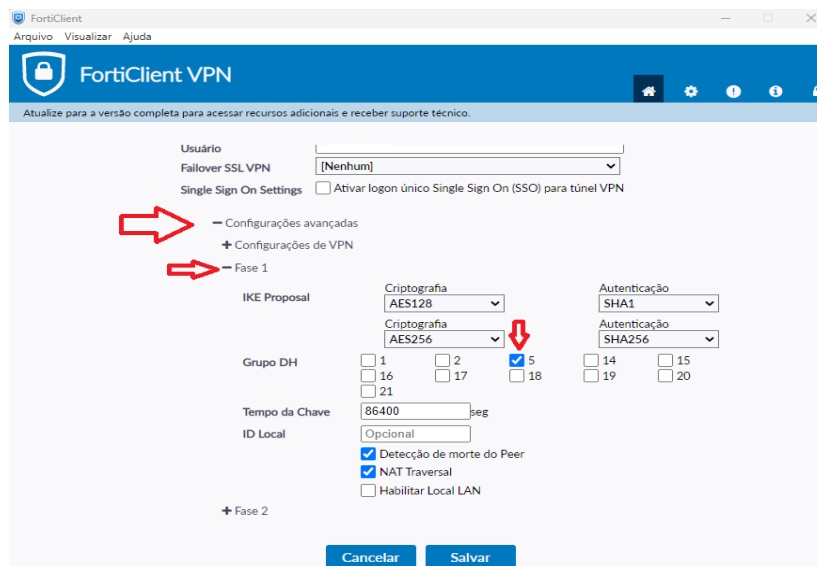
FortiClient
Arquivo Visualizar Ajuda
FortiClient VPN
Atualize para a versão completa para acessar recursos adicionais e receber suporte técnico.
Usuário
Failover SSL VPN [Nenhum]
Single Sign On Settings Ativar logon único Single Sign On (SSO) para túnel VPN
— Configurações avançadas
+ Configurações de VPN
— Fase 1
IKE Proposal
Criptografia AES128
Autenticação SHA1
Criptografia AES256
Autenticação SHA256
Grupo DH
1 2 5 14 15
16 17 18 19 20
21
Tempo da Chave 86400 seg
ID Local Opcional
Detecção de morte do Peer
NAT Traversal
Habilitar Local LAN
+ Fase 2
Cancelar Salvar